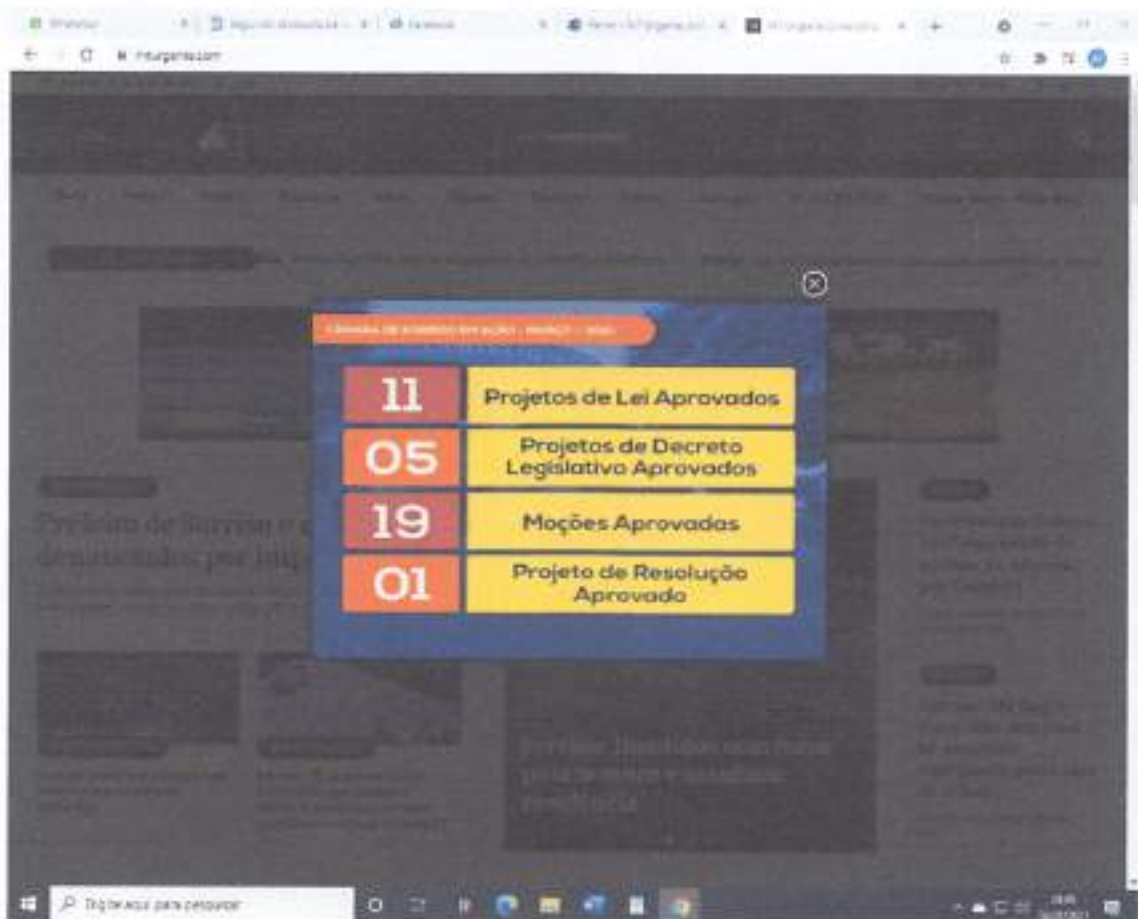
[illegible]

11 Projetos de Lei Aprovados

05 Projetos de Decreto Legislativo Aprovados

19 Moções Aprovadas

01 Projeto de Resolução Aprovado

Prefeito de Surubim e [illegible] denunciados por imp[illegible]

Digite aqui para pesquisar